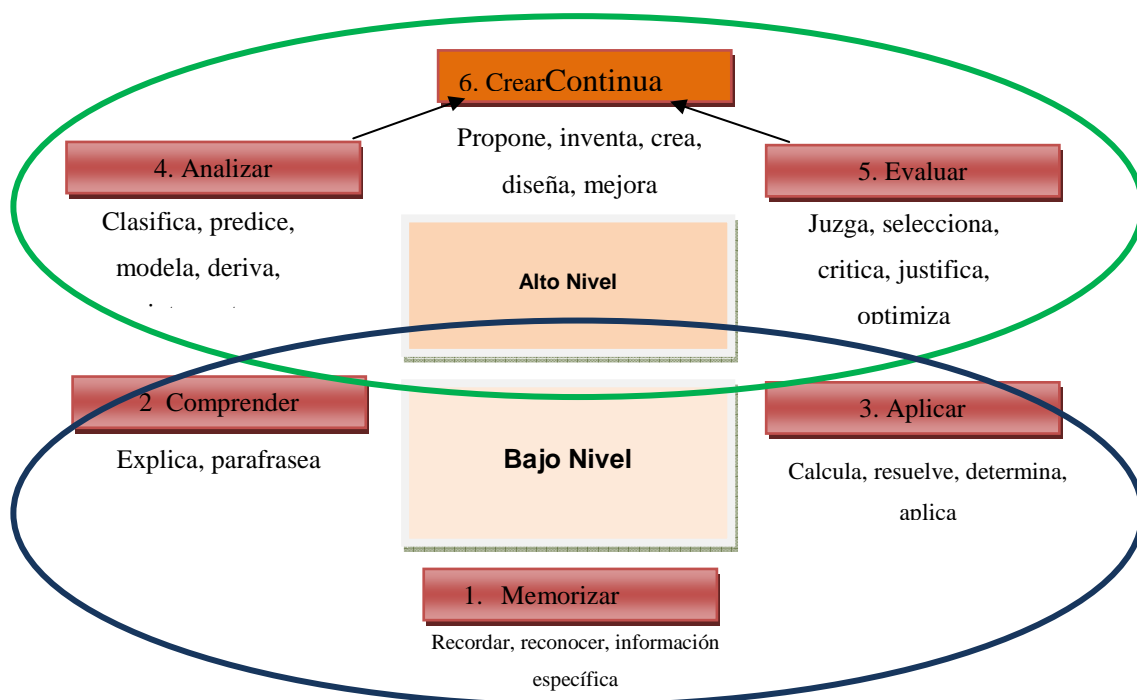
6. CrearContinua

Propone, inventa, crea, diseña, mejora

4. Analizar

Clasifica, predice, modela, deriva, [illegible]

5. Evaluar

Juzga, selecciona, critica, justifica, optimiza

Alto Nivel

2 Comprender

Explica, parafrasea

Bajo Nivel

3. Aplicar

Calcula, resuelve, determina, aplica

1. Memorizar

Recordar, reconocer, información específica